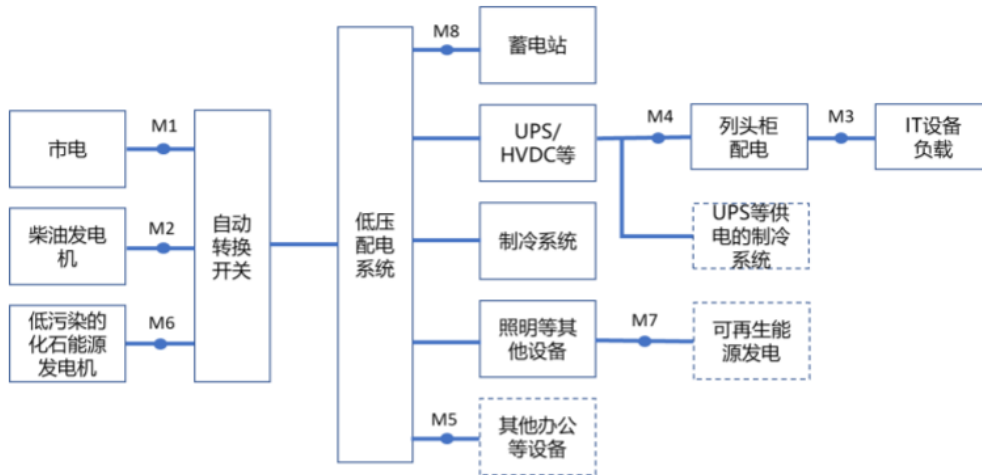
市电

M1

柴油发电机

M2

低污染的化石能源发电机

M6

自动转换开关

低压配电系统

M8

蓄电站

UPS/HVDC等

M4

列头柜配电

M3

IT设备负载

UPS等供电的制冷系统

制冷系统

照明等其他设备

M7

可再生能源发电

M5

其他办公等设备